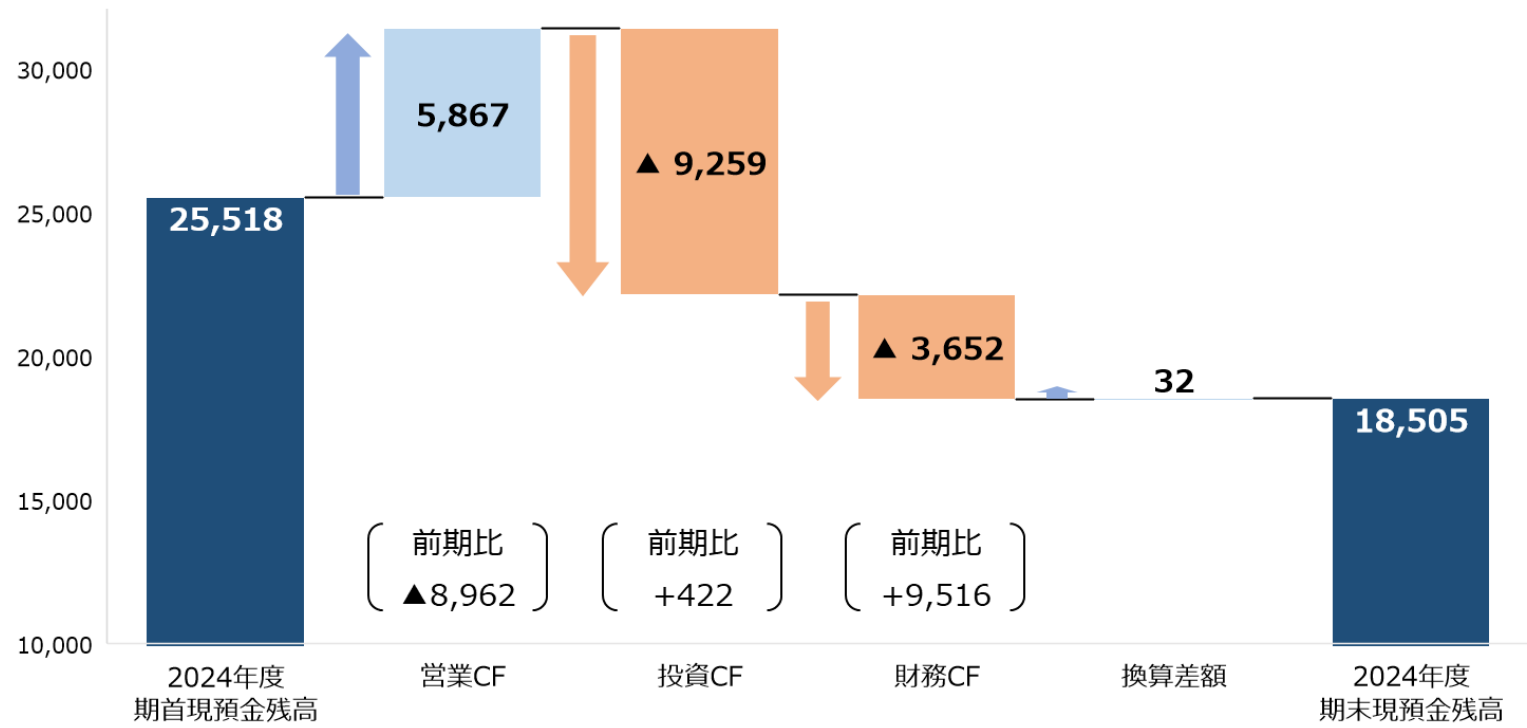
30,000
25,000
20,000
15,000
10,000

25,518
5,867
▲ 9,259
▲ 3,652
32
18,505

前期比
▲8,962

前期比
+422

前期比
+9,516

2024年度
期首現預金残高

営業CF

投資CF

財務CF

換算差額

2024年度
期末現預金残高